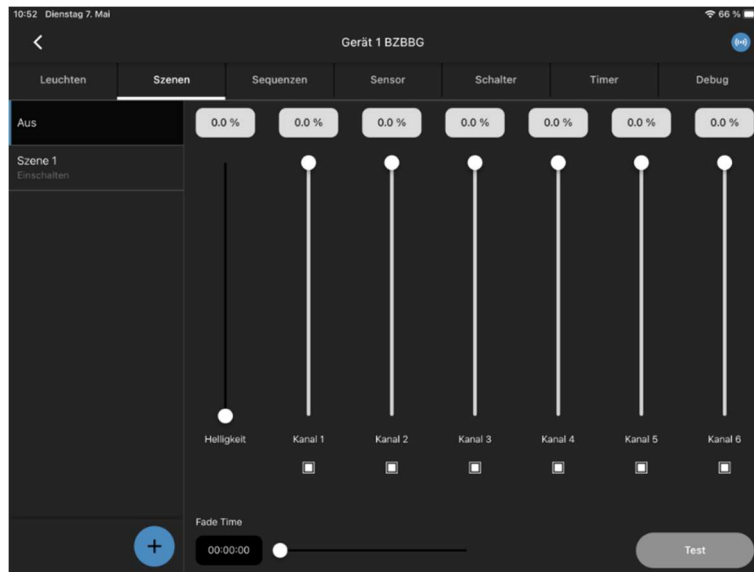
10:52 Dienstag 7. Mai

66 %

Gerät 1 BZBBG

Leuchten | Szenen | Sequenzen | Sensor | Schalter | Timer | Debug

Aus

Szene 1
Einschalten

0.0 %
0.0 %
0.0 %
0.0 %
0.0 %
0.0 %
0.0 %

Helligkeit
Kanal 1
Kanal 2
Kanal 3
Kanal 4
Kanal 5
Kanal 6

+

Fade Time
00:00:00

Test